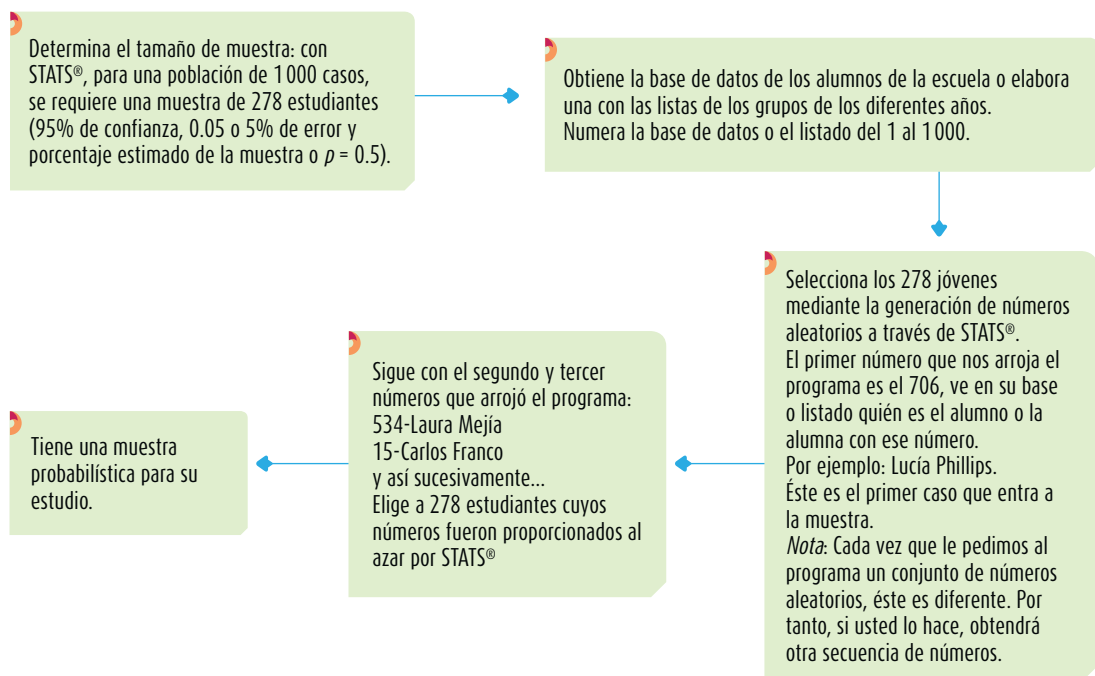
Determina el tamaño de muestra: con STATS®, para una población de 1 000 casos, se requiere una muestra de 278 estudiantes (95% de confianza, 0.05 o 5% de error y porcentaje estimado de la muestra o $p$ = 0.5).

Obtiene la base de datos de los alumnos de la escuela o elabora una con las listas de los grupos de los diferentes años. Numera la base de datos o el listado del 1 al 1 000.

Selecciona los 278 jóvenes mediante la generación de números aleatorios a través de STATS®.
El primer número que nos arroja el programa es el 706, ve en su base o listado quién es el alumno o la alumna con ese número.
Por ejemplo: Lucía Phillips.
Éste es el primer caso que entra a la muestra.
*Nota*: Cada vez que le pedimos al programa un conjunto de números aleatorios, éste es diferente. Por tanto, si usted lo hace, obtendrá otra secuencia de números.

Sigue con el segundo y tercer números que arrojó el programa:
534-Laura Mejía
15-Carlos Franco
y así sucesivamente…
Elige a 278 estudiantes cuyos números fueron proporcionados al azar por STATS®

Tiene una muestra probabilística para su estudio.